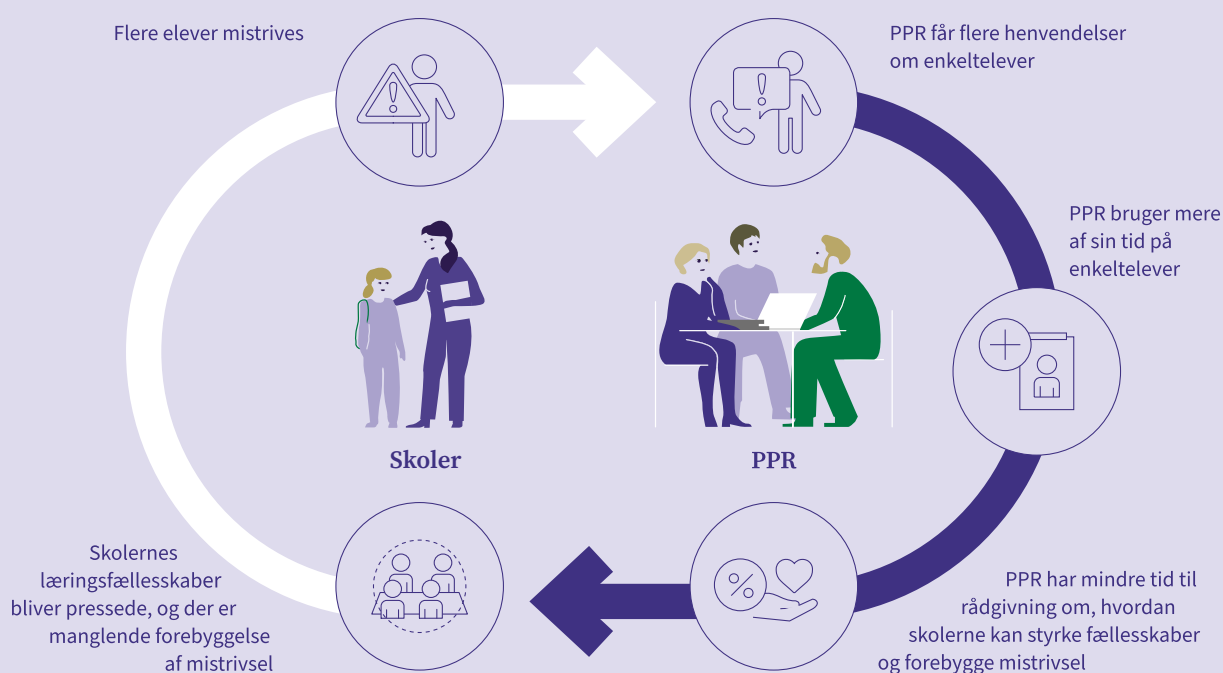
Flere elever mistrives

PPR får flere henvendelser om enkeltelever

PPR bruger mere af sin tid på enkeltelever

Skoler

PPR

Skolernes læringsfællesskaber bliver pressede, og der er manglende forebyggelse af mistrivsel

PPR har mindre tid til rådgivning om, hvordan skolerne kan styrke fællesskaber og forebygge mistrivsel